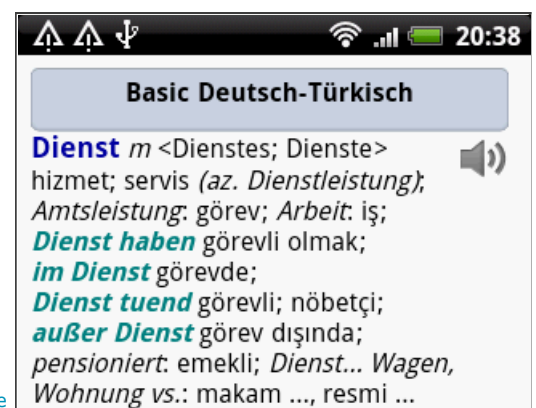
20:38

Basic Deutsch-Türkisch

Dienst m <Dienstes; Dienste> hizmet; servis (az. Dienstleistung); Amtsleistung: görev; Arbeit: iş; Dienst haben görevli olmak; im Dienst görevde; Dienst tuend görevli; nöbetçi; außer Dienst görev dışında; pensioniert: emekli; Dienst... Wagen, Wohnung vs.: makam ..., resmi ...